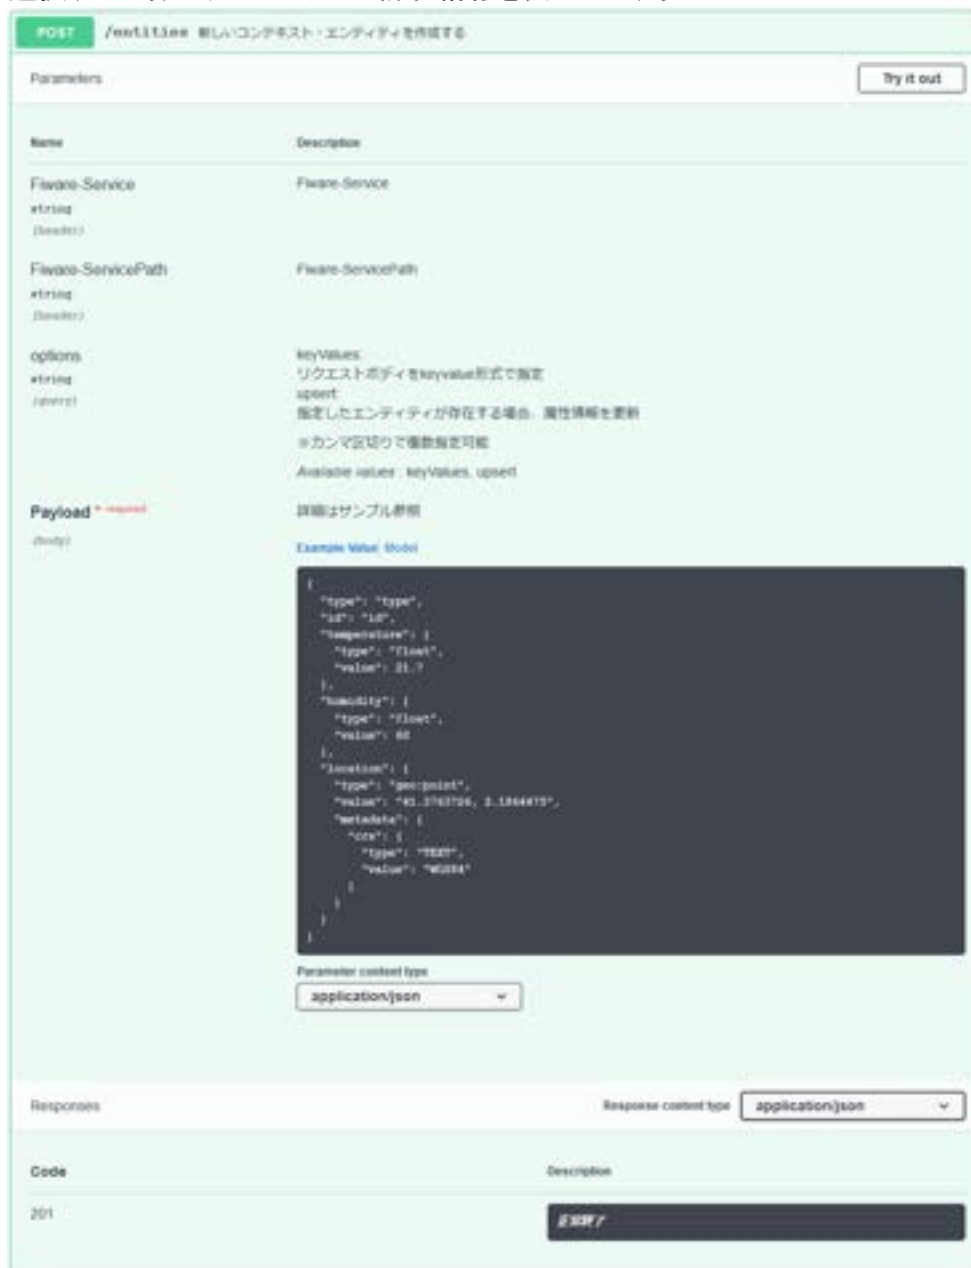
POST /entities 新しいコンテキスト・エンティティを作成する

Parameters

Try it out

| Name | Description |
|---|---|
| Fiware-Service string (header) | Fiware-Service |
| Fiware-ServicePath string (header) | Fiware-ServicePath |
| options string (query) | keyValues: リクエストボディをkeyvalue形式で指定 upsert: 指定したエンティティが存在する場合、属性情報を更新 ※カンマ区切りで複数指定可能 Available values : keyValues, upsert |
| Payload * required (body) | 詳細はサンプル参照 |

Example Value Model

```
{
  "type": "type",
  "id": "id",
  "temperature": {
    "type": "float",
    "value": 21.7
  },
  "humidity": {
    "type": "float",
    "value": 60
  },
  "location": {
    "type": "geo:point",
    "value": "41.3763726, 2.1864475",
    "metadata": {
      "crs": {
        "type": "TEXT",
        "value": "WGS84"
      }
    }
  }
}
```

Parameter content type
application/json

Responses

Response content type application/json

| Code | Description |
|---|---|
| 201 | 正常終了 |